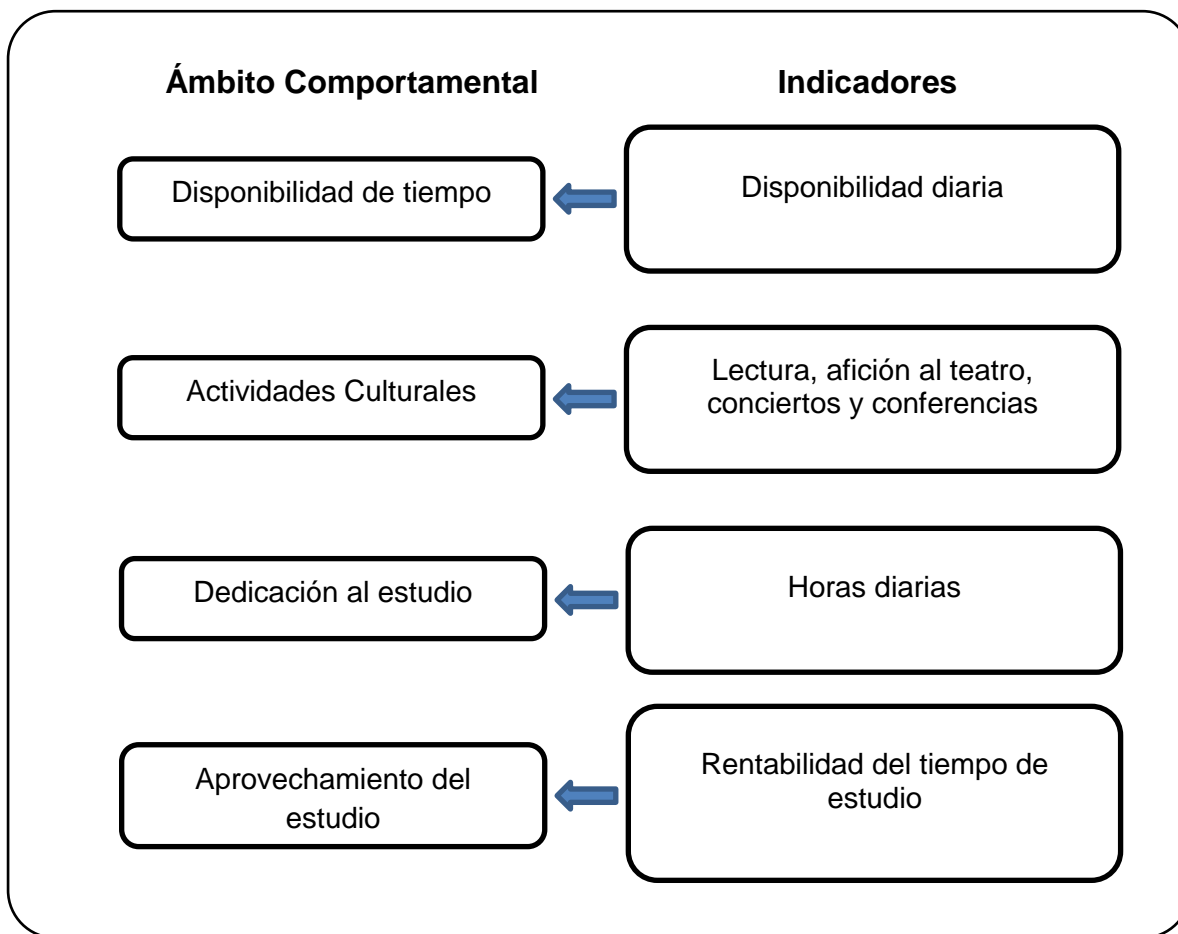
Ámbito Comportamental

Indicadores

Disponibilidad de tiempo

Disponibilidad diaria

Actividades Culturales

Lectura, afición al teatro, conciertos y conferencias

Dedicación al estudio

Horas diarias

Aprovechamiento del estudio

Rentabilidad del tiempo de estudio